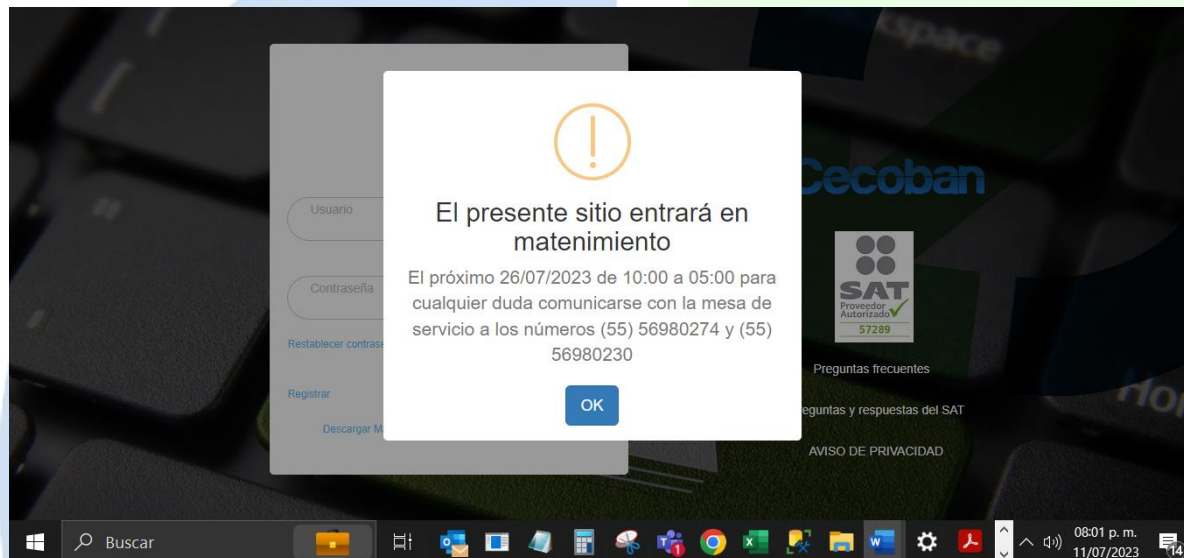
Usuario

Contraseña

Restablecer contrase

Registrar

Descargar M

El presente sitio entrará en matenimiento

El próximo 26/07/2023 de 10:00 a 05:00 para cualquier duda comunicarse con la mesa de servicio a los números (55) 56980274 y (55) 56980230

OK

Cecoban

SAT
Proveedor Autorizado
57289

Preguntas frecuentes

reguntas y respuestas del SAT

AVISO DE PRIVACIDAD

Buscar

08:01 p. m.
11/07/2023

14